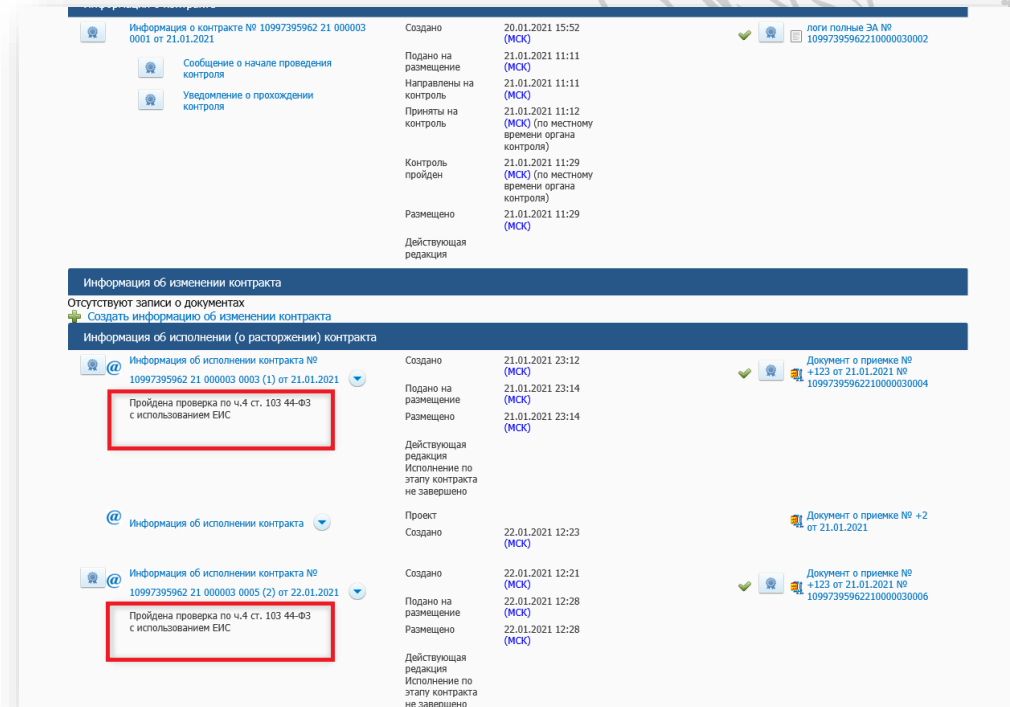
Информация о контракте

Информация о контракте № 10997395962 21 000003 0001 от 21.01.2021

Сообщение о начале проведения контроля

Уведомление о прохождении контроля

Создано 20.01.2021 15:52 (МСК)
Подано на размещение 21.01.2021 11:11 (МСК)
Направлены на контроль 21.01.2021 11:11 (МСК)
Приняты на контроль 21.01.2021 11:12 (МСК) (по местному времени органа контроля)
Контроль пройден 21.01.2021 11:29 (МСК) (по местному времени органа контроля)
Размещено 21.01.2021 11:29 (МСК)
Действующая редакция

логи полные ЭА № 10997395962210000030002

Информация об изменении контракта

Отсутствуют записи о документах

Создать информацию об изменении контракта

Информация об исполнении (о расторжении) контракта

Информация об исполнении контракта № 10997395962 21 000003 0003 (1) от 21.01.2021

Пройдена проверка по ч.4 ст. 103 44-ФЗ с использованием ЕИС

Создано 21.01.2021 23:12 (МСК)
Подано на размещение 21.01.2021 23:14 (МСК)
Размещено 21.01.2021 23:14 (МСК)
Действующая редакция Исполнение по этапу контракта не завершено

Документ о приемке № +123 от 21.01.2021 № 10997395962210000030004

Информация об исполнении контракта

Проект
Создано 22.01.2021 12:23 (МСК)

Документ о приемке № +2 от 21.01.2021

Информация об исполнении контракта № 10997395962 21 000003 0005 (2) от 22.01.2021

Пройдена проверка по ч.4 ст. 103 44-ФЗ с использованием ЕИС

Создано 22.01.2021 12:21 (МСК)
Подано на размещение 22.01.2021 12:28 (МСК)
Размещено 22.01.2021 12:28 (МСК)
Действующая редакция Исполнение по этапу контракта не завершено

Документ о приемке № +123 от 21.01.2021 № 10997395962210000030006